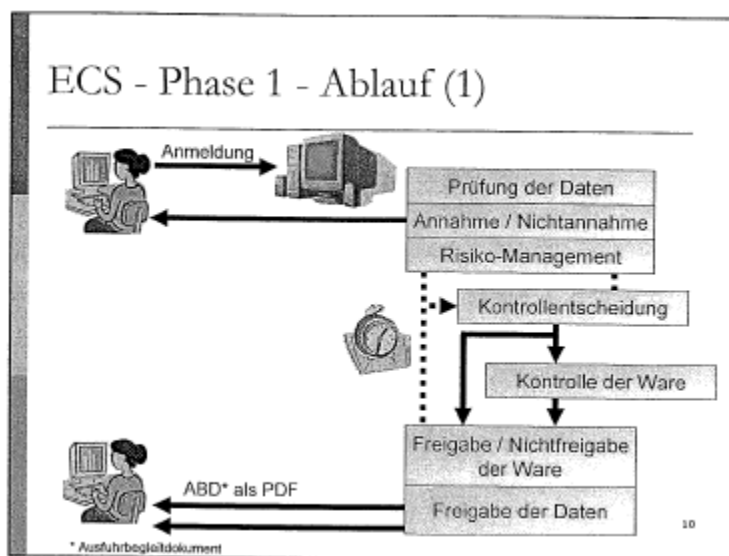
ECS - Phase 1 - Ablauf (1)

Anmeldung

Prüfung der Daten

Annahme / Nichtannahme

Risiko-Management

Kontrollentscheidung

Kontrolle der Ware

Freigabe / Nichtfreigabe der Ware

ABD* als PDF

Freigabe der Daten

10

* Ausfuhrbegleitdokument